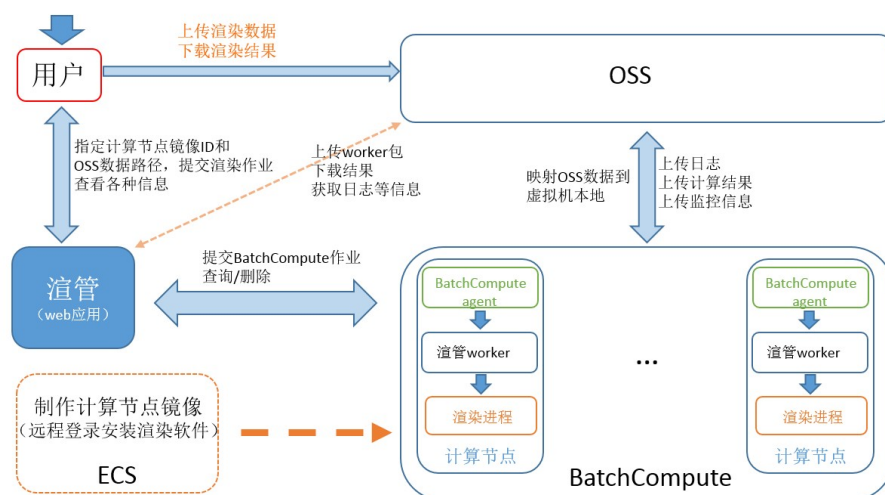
上传渲染数据
下载渲染结果

用户

OSS

指定计算节点镜像ID和
OSS数据路径，提交渲染作业
查看各种信息

上传worker包
下载结果
获取日志等信息

映射OSS数据到
虚拟机本地

上传日志
上传计算结果
上传监控信息

渲管
（web应用）

提交BatchCompute作业
查询/删除

BatchCompute agent

渲管worker

渲染进程

计算节点

...

BatchCompute agent

渲管worker

渲染进程

计算节点

制作计算节点镜像
（远程登录安装渲染软件）

ECS

BatchCompute